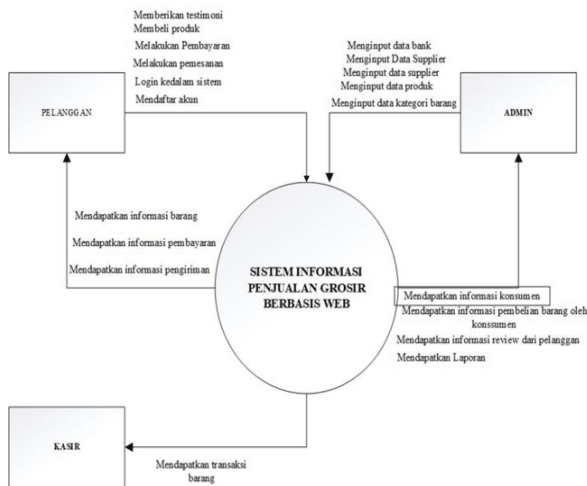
Memberikan testimoni
Membeli produk
Melakukan Pembayaran
Melakukan pemesanan
Login kedalam sistem
Mendaftar akun

PELANGGAN

Menginput data bank
Menginput Data Supplier
Menginput data supplier
Menginput data produk
Menginput data kategori barang

ADMIN

Mendapatkan informasi barang
Mendapatkan informasi pembayaran
Mendapatkan informasi pengiriman

SISTEM INFORMASI PENJUALAN GROSIR BERBASIS WEB

Mendapatkan informasi konsumen
Mendapatkan informasi pembelian barang oleh konssumen
Mendapatkan informasi review dari pelanggan
Mendapatkan Laporan

KASIR

Mendapatkan transaksi barang